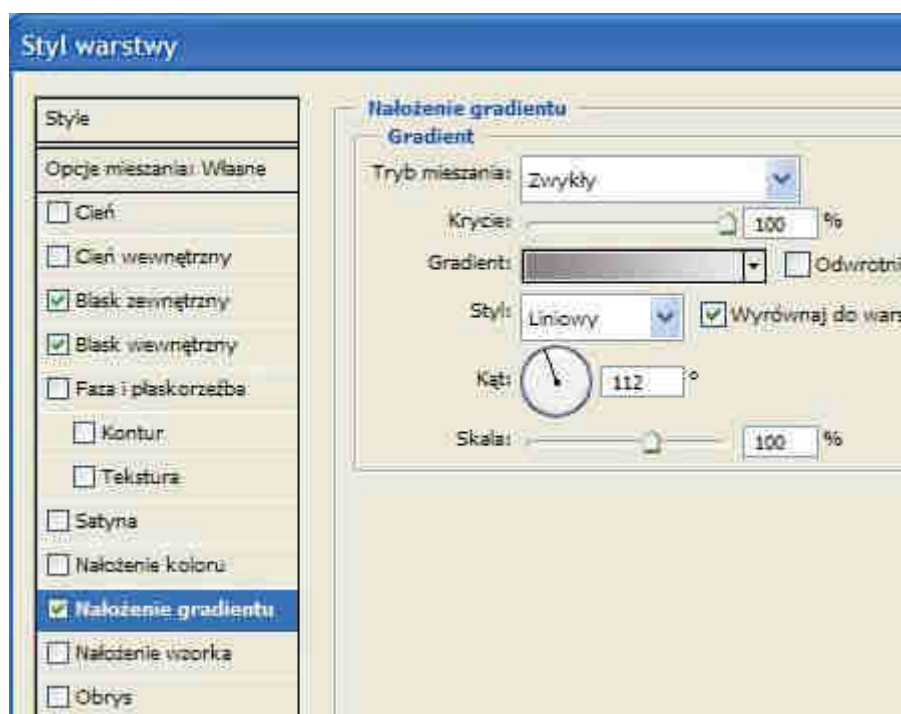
Styl warstwy

Style

Opcje mieszania: Własne

Cień

Cień wewnętrzny

Blask zewnętrzny

Blask wewnętrzny

Faza i płaskorzeźba

Kontur

Tekstura

Satyna

Nałożenie koloru

Nałożenie gradientu

Nałożenie wzorka

Obrys

Nałożenie gradientu

Gradient

Tryb mieszania: Zwykły

Krycie: 100 %

Gradient: Odwrotni

Styl: Liniowy Wyrównaj do wars

Kąt: 112 °

Skala: 100 %